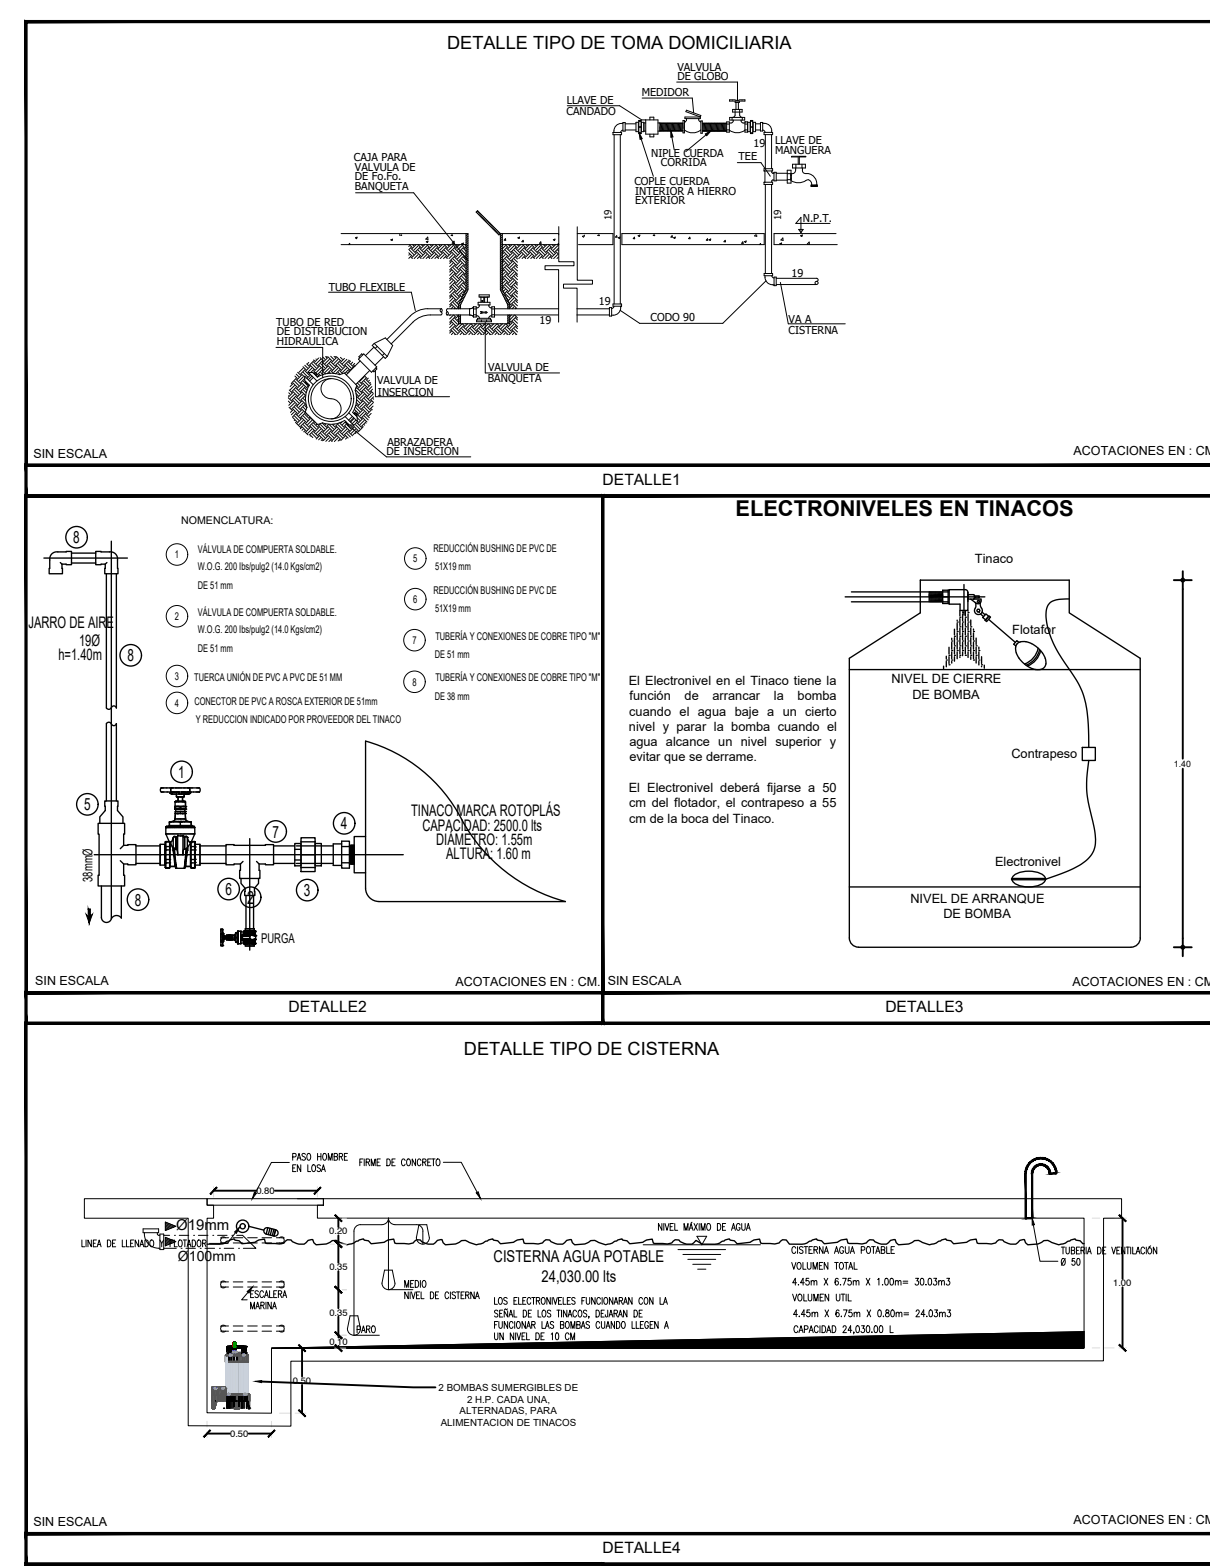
DETALLE TIPO DE TOMA DOMICILIARIA

VALVULA DE GLOBO
MEDIDOR
LLAVE DE CANDADO
NIPLE CUERDA CORRIDA
COPLE CUERDA INTERIOR A HIERRO EXTERIOR
19
LLAVE DE MANGUERA
TEE
CAJA PARA VALVULA DE DE Fo.Fo. BANQUETA
19
19
N.P.T.
TUBO FLEXIBLE
19
19
TUBO DE RED DE DISTRIBUCION HIDRAULICA
19
CODO 90
VA A CISTERNA
VALVULA DE BANQUETA
VALVULA DE INSERCION
ABRAZADERA DE INSERCION
SIN ESCALA
ACOTACIONES EN : CM
DETALLE1

NOMENCLATURA:
1 VÁLVULA DE COMPUERTA SOLDABLE. W.O.G. 200 lbs/pulg2 (14.0 Kgs/cm2) DE 51 mm
2 VÁLVULA DE COMPUERTA SOLDABLE. W.O.G. 200 lbs/pulg2 (14.0 Kgs/cm2) DE 51 mm
3 TUERCA UNIÓN DE PVC A PVC DE 51 MM
4 CONECTOR DE PVC A ROSCA EXTERIOR DE 51mm Y REDUCCION INDICADO POR PROVEEDOR DEL TINACO
5 REDUCCIÓN BUSHING DE PVC DE 51X19 mm
6 REDUCCIÓN BUSHING DE PVC DE 51X19 mm
7 TUBERÍA Y CONEXIONES DE COBRE TIPO "M" DE 51 mm
8 TUBERÍA Y CONEXIONES DE COBRE TIPO "M" DE 38 mm

8
JARRO DE AIRE
19Ø
h=1.40m
8
1
5
7
4
38mmØ
TINACO MARCA ROTOPLÁS
CAPACIDAD: 2500.0 lts
DIAMETRO: 1.55m
ALTURA: 1.60 m
8
6
3
PURGA
SIN ESCALA
ACOTACIONES EN : CM.
DETALLE2

ELECTRONIVELES EN TINACOS
Tinaco
Flotador
El Electronivel en el Tinaco tiene la función de arrancar la bomba cuando el agua baje a un cierto nivel y parar la bomba cuando el agua alcance un nivel superior y evitar que se derrame.

El Electronivel deberá fijarse a 50 cm del flotador, el contrapeso a 55 cm de la boca del Tinaco.
NIVEL DE CIERRE DE BOMBA
Contrapeso
1.40
Electronivel
NIVEL DE ARRANQUE DE BOMBA
SIN ESCALA
ACOTACIONES EN : CM
DETALLE3

DETALLE TIPO DE CISTERNA

PASO HOMBRE EN LOSA
FIRME DE CONCRETO
0.80
Ø19mm
LINEA DE LLENADO
FLOTADOR
Ø100mm
0.20
NIVEL MÁXIMO DE AGUA
CISTERNA AGUA POTABLE
24,030.00 lts
0.35
ESCALERA MARINA
MEDIO NIVEL DE CISTERNA
0.35
PARO
0.10
LOS ELECTRONIVELES FUNCIONARAN CON LA SEÑAL DE LOS TINACOS, DEJARAN DE FUNCIONAR LAS BOMBAS CUANDO LLEGEN A UN NIVEL DE 10 CM
CISTERNA AGUA POTABLE
VOLUMEN TOTAL
4.45m X 6.75m X 1.00m= 30.03m3
VOLUMEN UTIL
4.45m X 6.75m X 0.80m= 24.03m3
CAPACIDAD 24,030.00 L
TUBERIA DE VENTILACIÓN Ø 50
1.00
0.50
2 BOMBAS SUMERGIBLES DE 2 H.P. CADA UNA, ALTERNADAS, PARA ALIMENTACION DE TINACOS
0.50
SIN ESCALA
ACOTACIONES EN : CM
DETALLE4